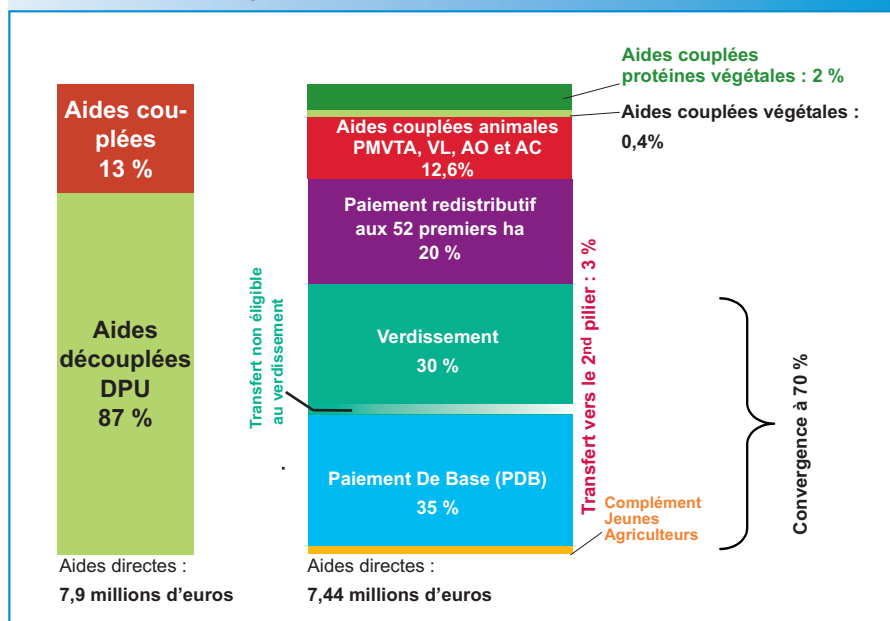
Aides couplées protéines végétales : 2 %

Aides couplées végétales : 0,4%

Aides couplées 13 %

Aides couplées animales PMVTA, VL, AO et AC 12,6%

Paiement redistributif aux 52 premiers ha 20 %

Aides découplées DPU 87 %

Transfert non éligible au verdissement

Verdissement 30 %

Transfert vers le 2$^{nd}$ pilier : 3 %

Convergence à 70 %

Paiement De Base (PDB) 35 %

Complément Jeunes Agriculteurs

Aides directes : 7,9 millions d'euros

Aides directes : 7,44 millions d'euros